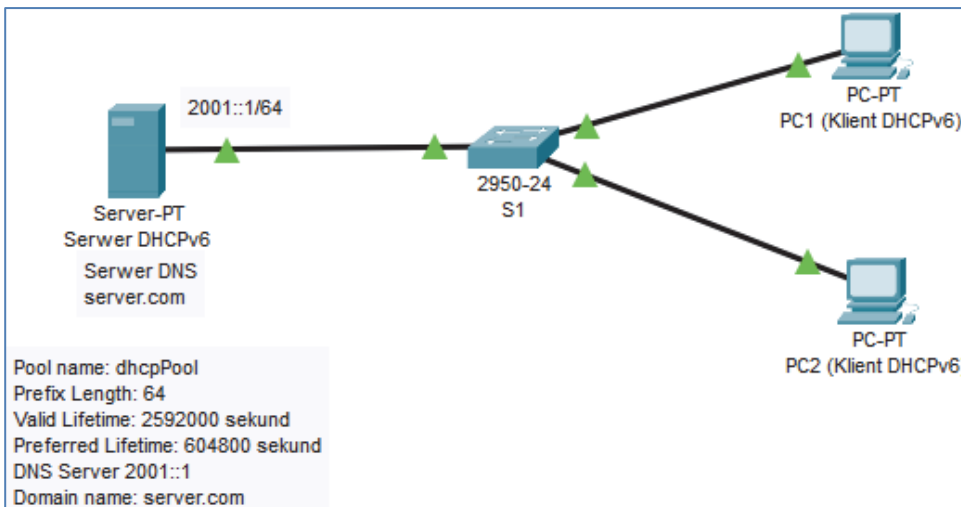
2001::1/64

Server-PT
Serwer DHCPv6

Serwer DNS
server.com

2950-24
S1

PC-PT
PC1 (Klient DHCPv6)

PC-PT
PC2 (Klient DHCPv6

Pool name: dhcpPool
Prefix Length: 64
Valid Lifetime: 2592000 sekund
Preferred Lifetime: 604800 sekund
DNS Server 2001::1
Domain name: server.com